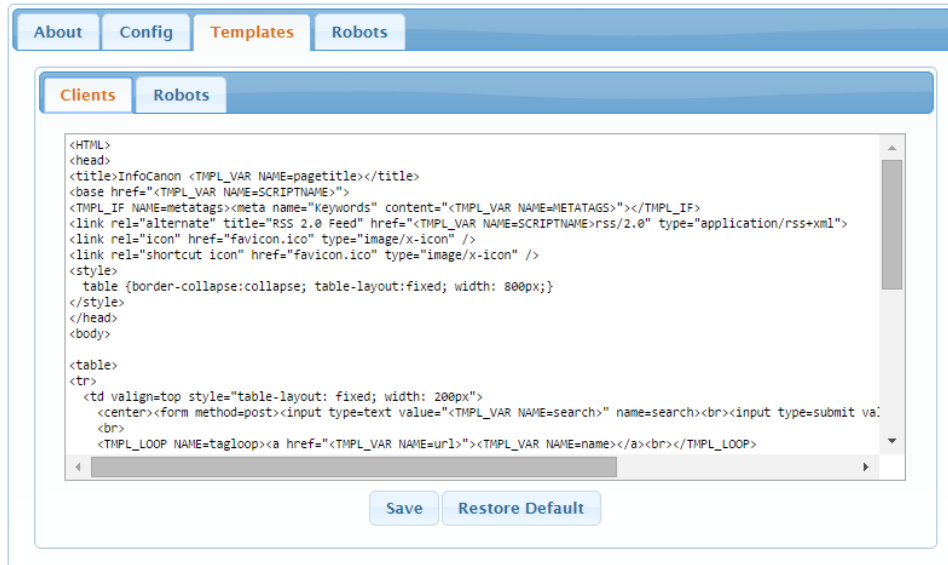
About Config Templates Robots

Clients Robots

<HTML>
<head>
<title>InfoCanon <TMPL_VAR NAME=pagetitle></title>
<base href="<TMPL_VAR NAME=SCRIPTNAME>">
<TMPL_IF NAME=metatags><meta name="Keywords" content="<TMPL_VAR NAME=METATAGS>"></TMPL_IF>
<link rel="alternate" title="RSS 2.0 Feed" href="<TMPL_VAR NAME=SCRIPTNAME>rss/2.0" type="application/rss+xml">
<link rel="icon" href="favicon.ico" type="image/x-icon" />
<link rel="shortcut icon" href="favicon.ico" type="image/x-icon" />
<style>
table {border-collapse:collapse; table-layout:fixed; width: 800px;}
</style>
</head>
<body>

<table>
<tr>
<td valign=top style="table-layout: fixed; width: 200px">
<center><form method=post><input type=text value="<TMPL_VAR NAME=search>" name=search><br><input type=submit va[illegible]
<br>
<TMPL_LOOP NAME=tagloop><a href="<TMPL_VAR NAME=url>"><TMPL_VAR NAME=name></a><br></TMPL_LOOP>

Save Restore Default